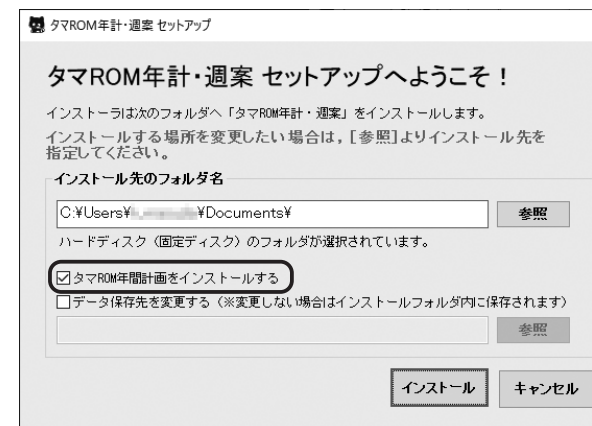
タマROM年計・週案 セットアップ

タマROM年計・週案 セットアップへようこそ！

インストーラは次のフォルダへ「タマROM年計・週案」をインストールします。

インストールする場所を変更したい場合は，[参照]よりインストール先を指定してください。

インストール先のフォルダ名

C:¥Users¥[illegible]¥Documents¥

参照

ハードディスク（固定ディスク）のフォルダが選択されています。

☑タマROM年間計画をインストールする

☐データ保存先を変更する（※変更しない場合はインストールフォルダ内に保存されます）

参照

インストール

キャンセル